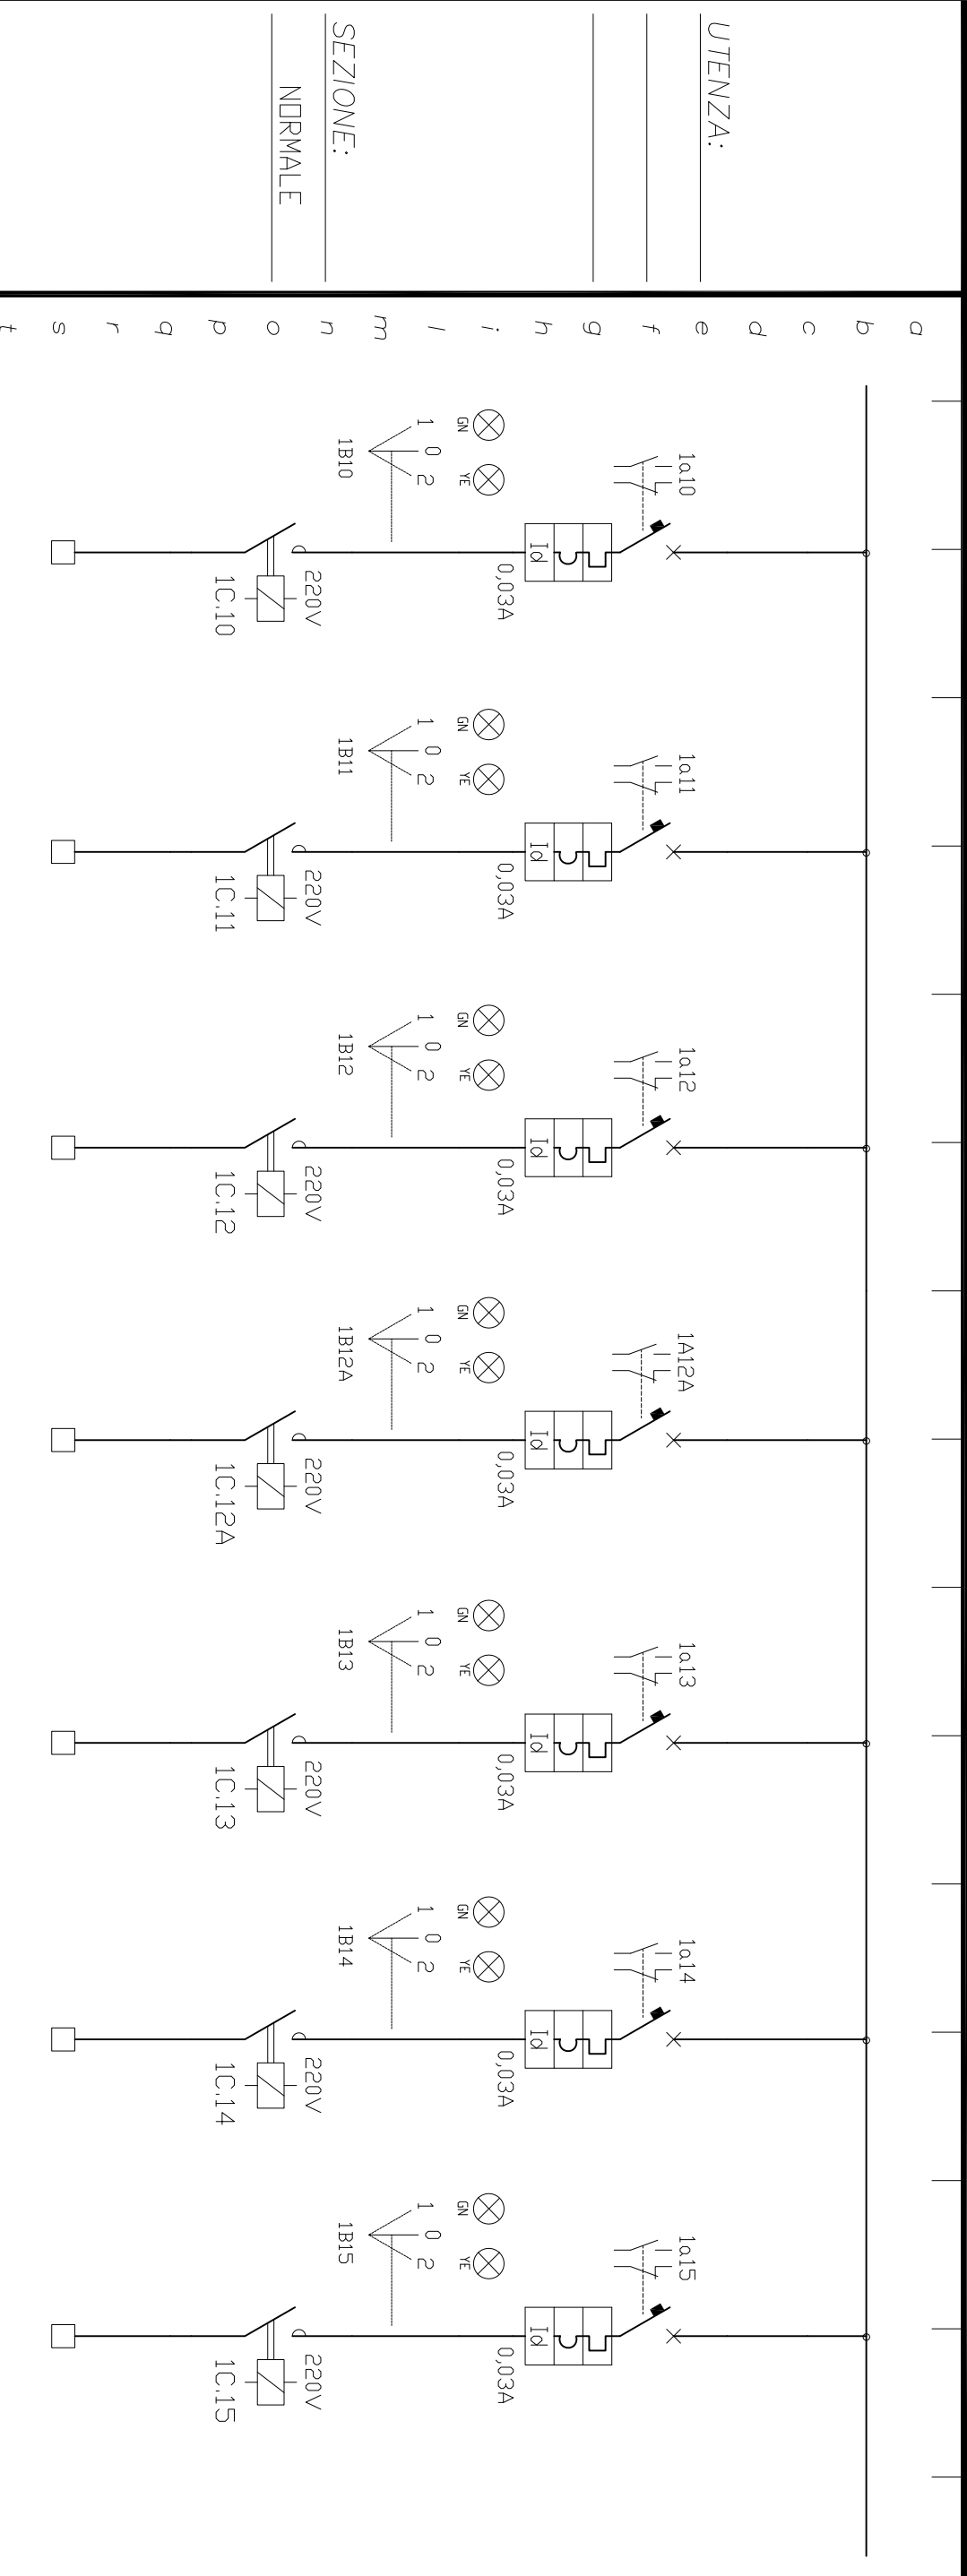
UTENZA:

SEZIONE:
NORMALE

a
b
c
d
e
f
g
h
i
l
m
n
o
p
q
r
s
t

1a10
Id
0,03A
GN
YE
1 0 2
1B10
220V
1C.10

1a11
Id
0,03A
GN
YE
1 0 2
1B11
220V
1C.11

1a12
Id
0,03A
GN
YE
1 0 2
1B12
220V
1C.12

1A12A
Id
0,03A
GN
YE
1 0 2
1B12A
220V
1C.12A

1a13
Id
0,03A
GN
YE
1 0 2
1B13
220V
1C.13

1a14
Id
0,03A
GN
YE
1 0 2
1B14
220V
1C.14

1a15
Id
0,03A
GN
YE
1 0 2
1B15
220V
1C.15